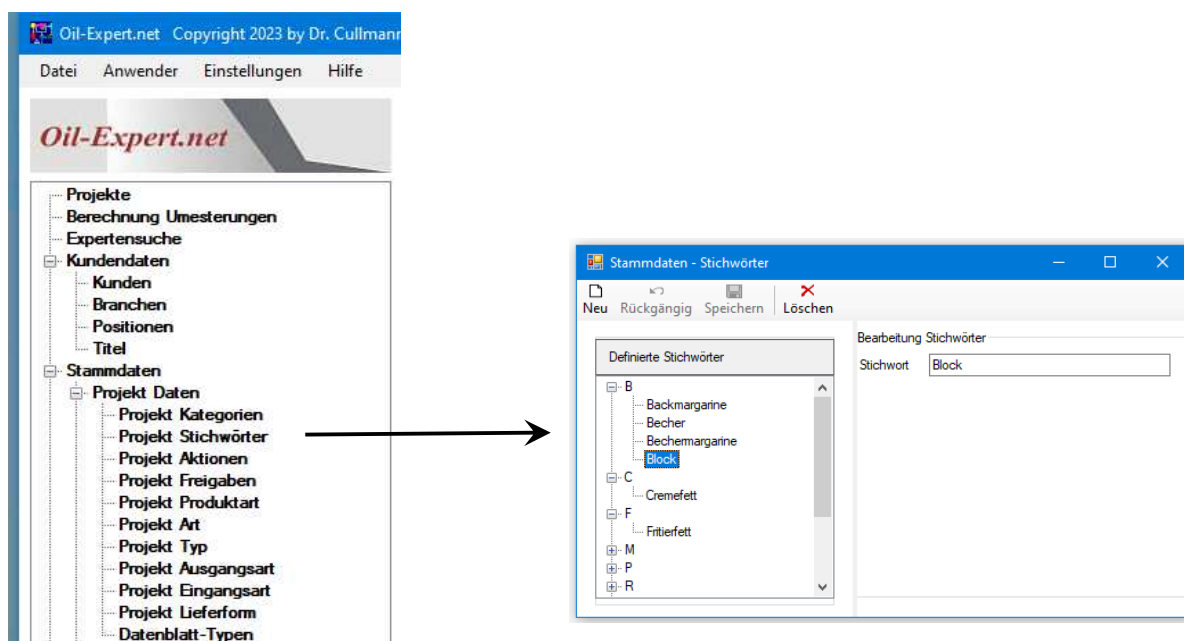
Oil-Expert.net Copyright 2023 by Dr. Cullmann

Datei Anwender Einstellungen Hilfe

Oil-Expert.net

Projekte
Berechnung Umesterungen
Expertensuche
Kundendaten
Kunden
Branchen
Positionen
Titel
Stammdaten
Projekt Daten
Projekt Kategorien
Projekt Stichwörter
Projekt Aktionen
Projekt Freigaben
Projekt Produktart
Projekt Art
Projekt Typ
Projekt Ausgangsart
Projekt Eingangsart
Projekt Lieferform
Datenblatt-Typen

Stammdaten - Stichwörter

Neu Rückgängig Speichern Löschen

Definierte Stichwörter

B
Backmargarine
Becher
Bechermargarine
Block
C
Cremefett
F
Fritierfett
M
P
R

Bearbeitung Stichwörter

Stichwort Block